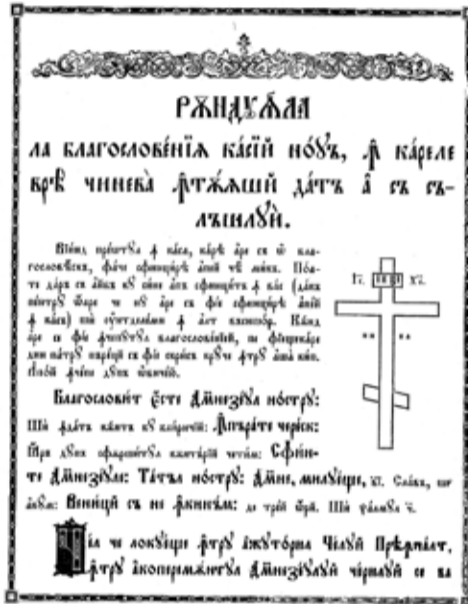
РѦНДꙊѨЛА

ЛА БЛАГОСЛОВЕНІѦ КАСІЙ НОѴЪ, ꙟ КАРЕЛЕ ВРЕ ЧИНЕВА ꙟТЖАШИ ДАТЪ А СЪ СЪЛЪШЛУЙ.

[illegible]

ІС ХС

БЛАГОСЛОВИТ ЄСТЕ ДУМНЕЗЕꙋЛ НОСТРꙋ: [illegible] ДОМНЕЗЕꙋЛЕ: ТАТЪЛ НОСТРꙋ: ДОМНЕ МИЛУЄЩЕ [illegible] ВЕНИЦИ СЪ НЕ ꙟКИНЪМ: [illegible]

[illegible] ꙟТРꙋ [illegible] ЧАСꙋЛ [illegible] ꙟТРꙋ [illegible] ДУМНЕЗЕꙋЛꙋЙ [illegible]